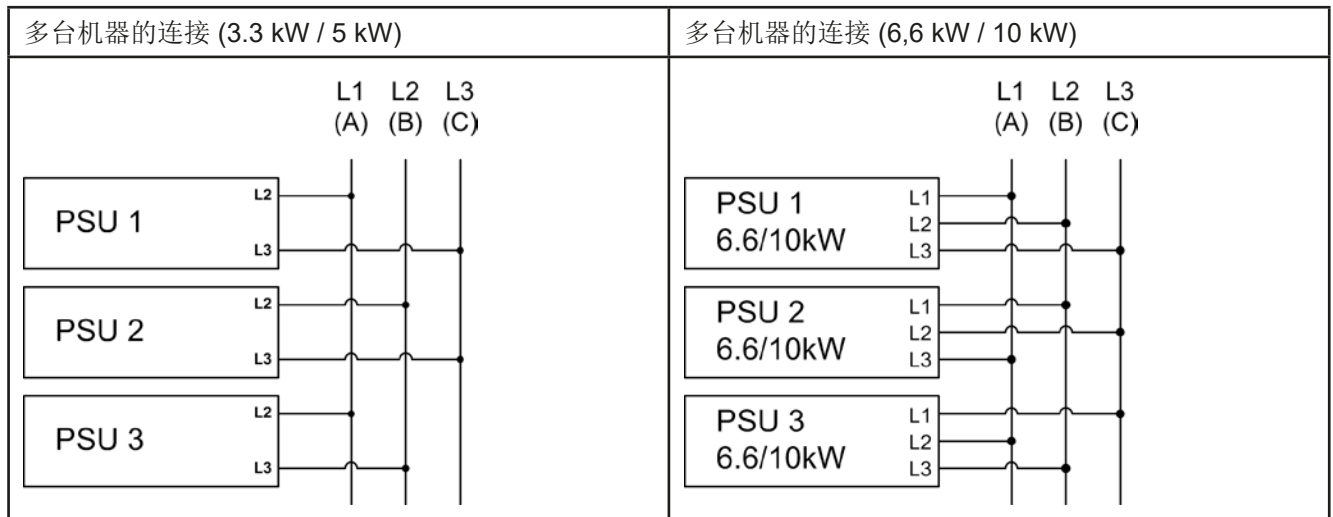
| 多台机器的连接 (3.3 kW / 5 kW) | 多台机器的连接 (6,6 kW / 10 kW) |
|---|---|
| L1 (A) L2 (B) L3 (C) PSU 1 L2 L3 PSU 2 L2 L3 PSU 3 L2 L3 | L1 (A) L2 (B) L3 (C) PSU 1 6.6/10kW L1 L2 L3 PSU 2 6.6/10kW L1 L2 L3 PSU 3 6.6/10kW L1 L2 L3 |